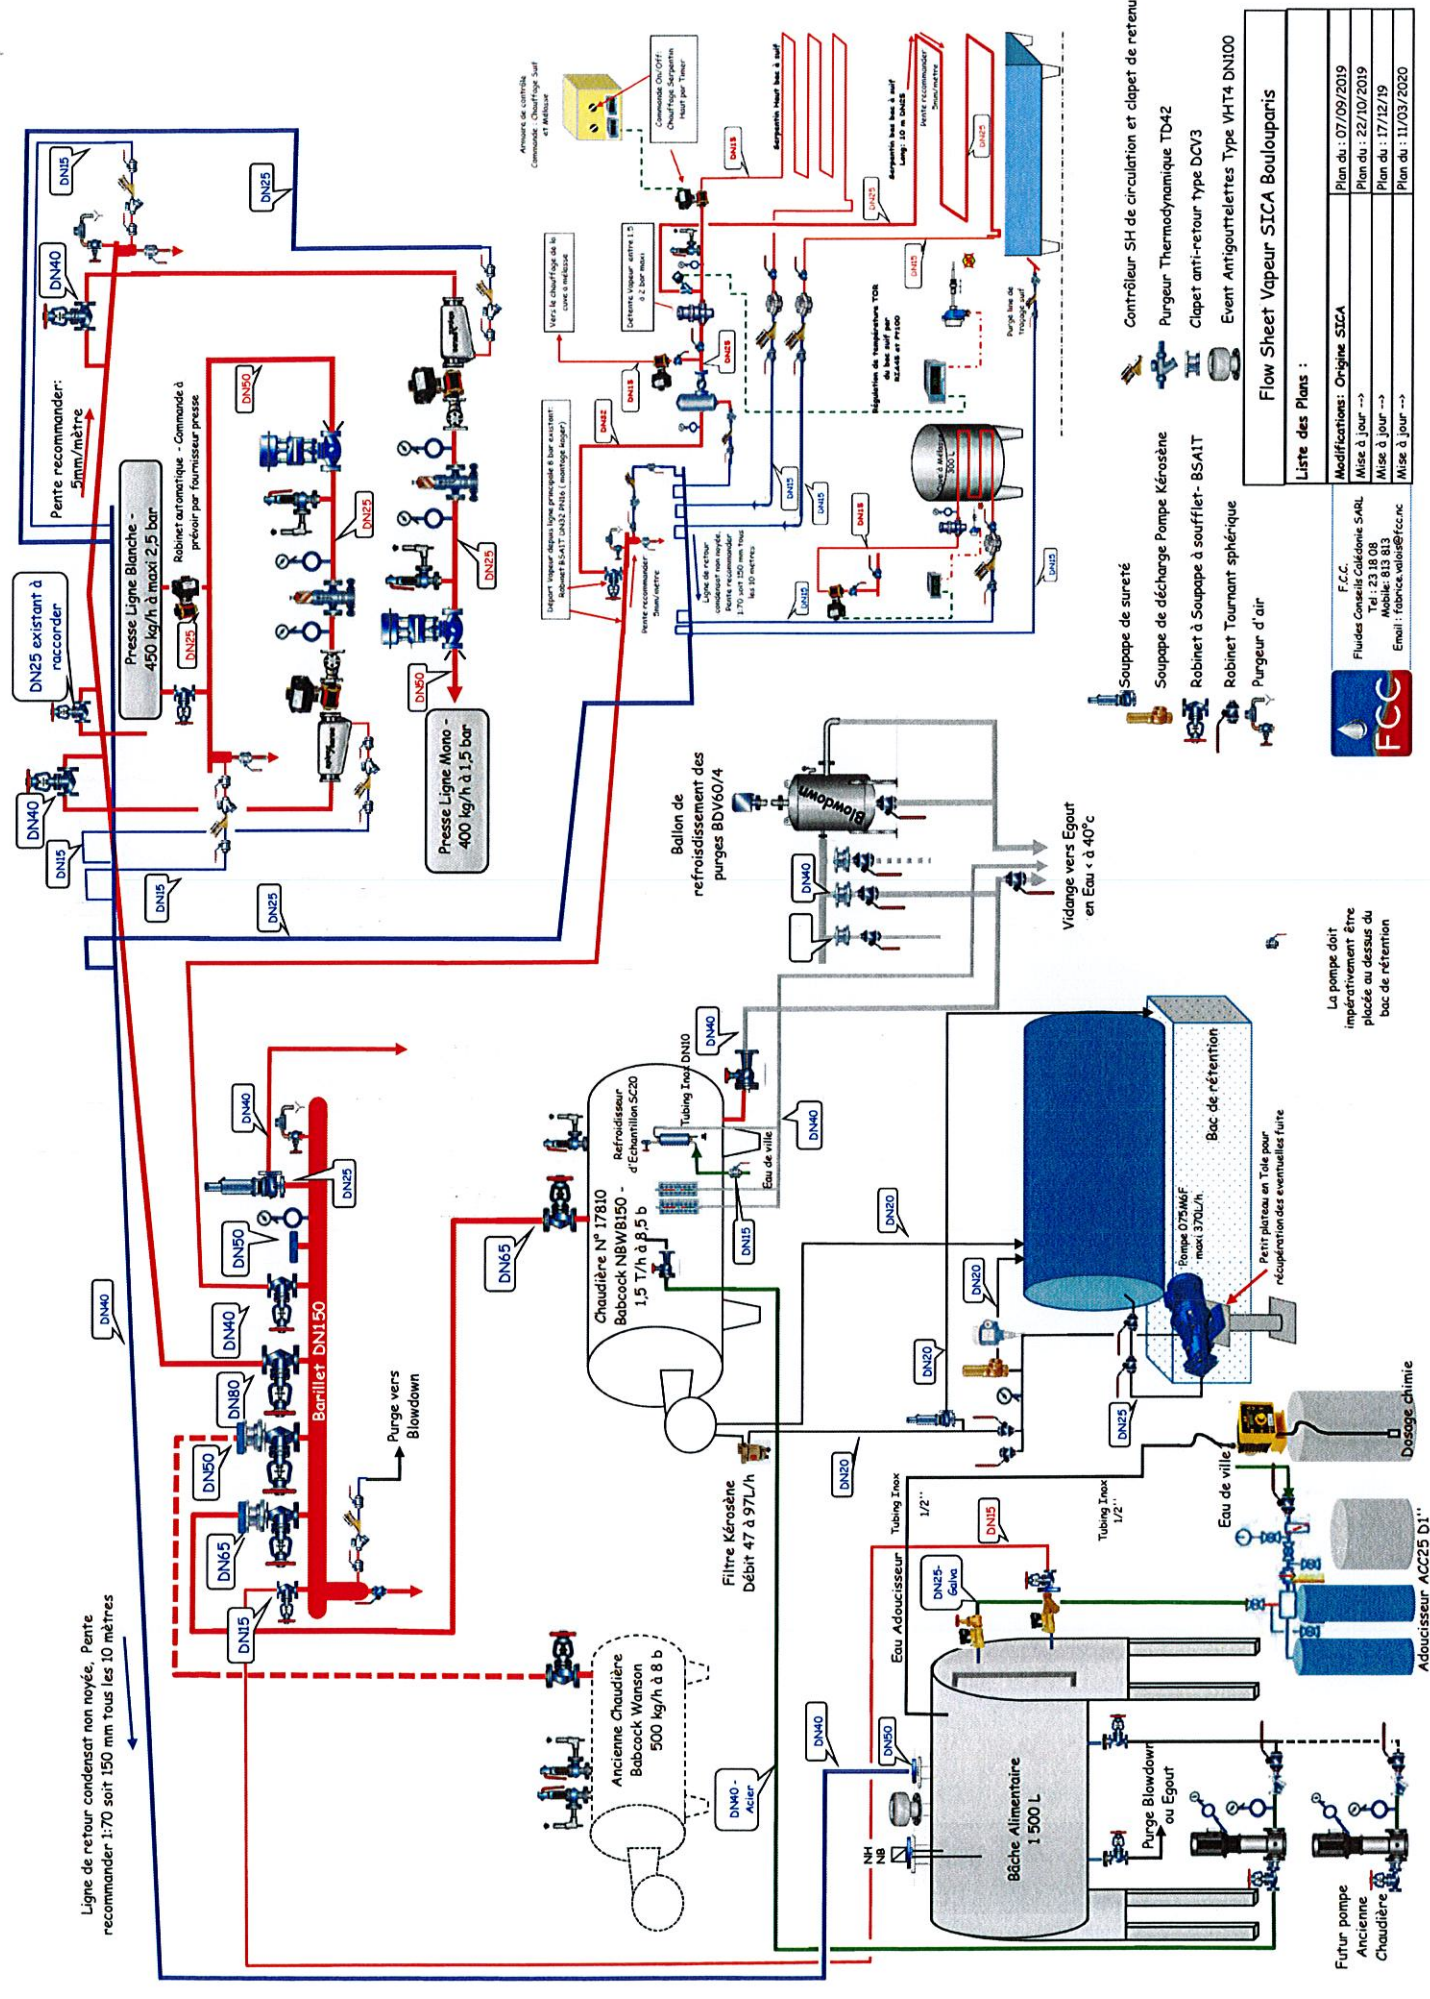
Flow Sheet Vapeur SICA Bouloupari

Liste des Plans :

| Modifications: Origine SICA | Plan du : 07/09/2019 |
|---|---|
| Mise à jour --> | Plan du : 22/10/2019 |
| Mise à jour --> | Plan du : 17/12/19 |
| Mise à jour --> | Plan du : 11/03/2020 |

F.C.C.
Fluides Conseils Calédonie SARL
Tel : 23 18 08
Mobile : 813 813
Email : fabrice.valois@fcc.nc

FCC

Soupape de sureté
Soupape de décharge Pompe Kérosène
Robinet à Soupape à soufflet- BSA1T
Robinet Tournant sphérique
Purgeur d'air
Contrôleur SH de circulation et clapet de retenu
Purgeur Thermodynamique TD42
Clapet anti-retour type DCV3
Event Antigouttelettes Type VHT4 DN100

Ligne de retour condensat non noyée, Pente recommander 1:70 soit 150 mm tous les 10 mètres

DN25 existant à raccorder
DN40
DN15
DN15
DN25
DN40
DN15
DN25
DN40
Pente recommander: 5mm/mètre
Presse Ligne Blanche - 450 kg/h à maxi 2,5 bar
Robinet automatique - Commande à prévoir par fournisseur presse
DN25
DN50
DN25
DN25
DN50
Presse Ligne Mono - 400 kg/h à 1,5 bar

DN40
DN25
DN50
DN40
DN80
DN50
DN65
DN15
Barillet DN150
Purge vers Blowdown
DN65

Ancienne Chaudière Babcock Wanson 500 kg/h à 8 b
DN40 - Acier

Chaudière N° 17810 Babcock NBWB150 - 1,5 T/h à 8,5 b
Refroidisseur d'Echantillon SC20
Tubing Inox DN10
Eau de ville
DN15
DN40
DN40
Filtre Kérosène Débit 47 à 97L/h
DN20
DN20
DN20
DN20
DN25

Ballon de refroidissement des purges BDV60/4
Blowdown
DN40
Vidange vers Egout en Eau < à 40°c

Bac de rétention
Pompe 075M6F maxi 370L/h
Petit plateau en Tole pour récupération des eventuelles fuite
La pompe doit impérativement être placée au dessus du bac de rétention
Dosage chimie
Eau de ville
Adoucisseur ACC25 D1''

Tubing Inox 1/2''
Tubing Inox 1/2''
DN15
Eau Adoucisseur
DN25-Galva
DN50
DN40
NH
NB
Bâche Alimentaire 1 500 L
Purge Blowdown ou Egout
Futur pompe Ancienne Chaudière

Armoire de contrôle Commande Chauffage Suif et Mélasse
Commande On/Off Chauffage Serpentin Haut par Timer
DN15
Serpentin Haut bac à suif
Serpentin bas bac à suif Long: 10 m DN25
Pente recommander 5mm/mètre
DN25
DN25
DN15
Vers le chauffage de la cuve à mélasse
Détente Vapeur entre 1,5 à 2 bar maxi
DN25
DN15
DN32
Régulation de température TOR du bac suif par RZ446 et PT100
Purge fine de Vapeur suif
Départ Vapeur depuis ligne principale 8 bar existant: Robinet BSA1T DN32 PN16 ( montage leger)
Pente recommander 5mm/mètre
Ligne de retour condensat non noyée, Pente recommander 1:70 soit 150 mm tous les 10 mètres
DN15
DN15
DN15
DN15
DN15
Cuve à Mélasse 300 L